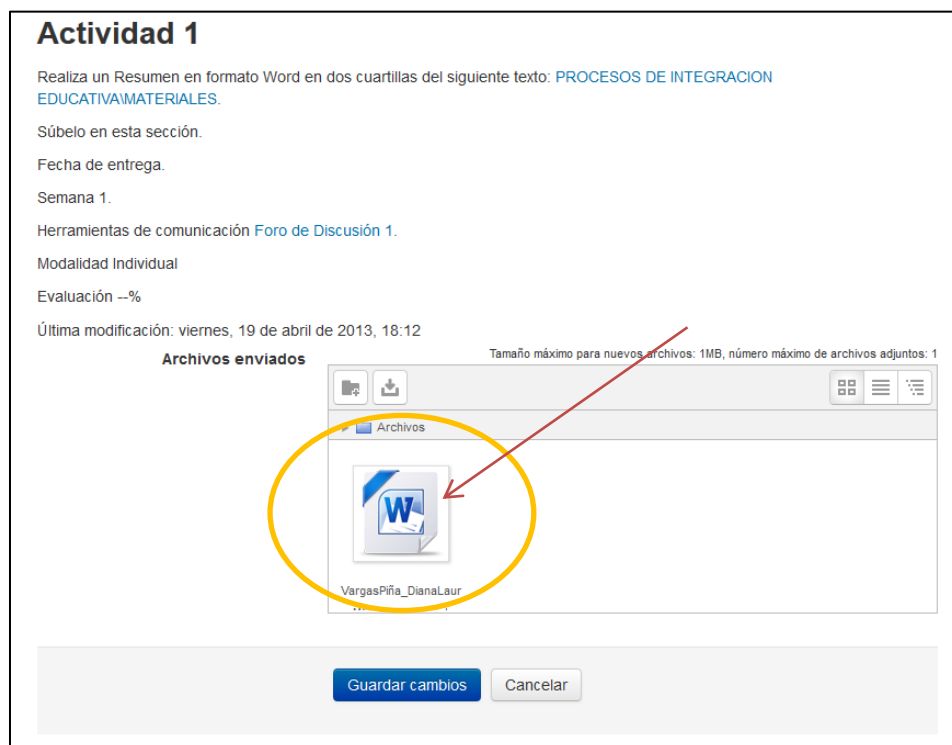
Actividad 1

Realiza un Resumen en formato Word en dos cuartillas del siguiente texto: PROCESOS DE INTEGRACION EDUCATIVA\MATERIALES.

Súbelo en esta sección.

Fecha de entrega.

Semana 1.

Herramientas de comunicación Foro de Discusión 1.

Modalidad Individual

Evaluación --%

Última modificación: viernes, 19 de abril de 2013, 18:12

Archivos enviados

Tamaño máximo para nuevos archivos: 1MB, número máximo de archivos adjuntos: 1

Archivos

W

VargasPiña_DianaLaur

Guardar cambios

Cancelar